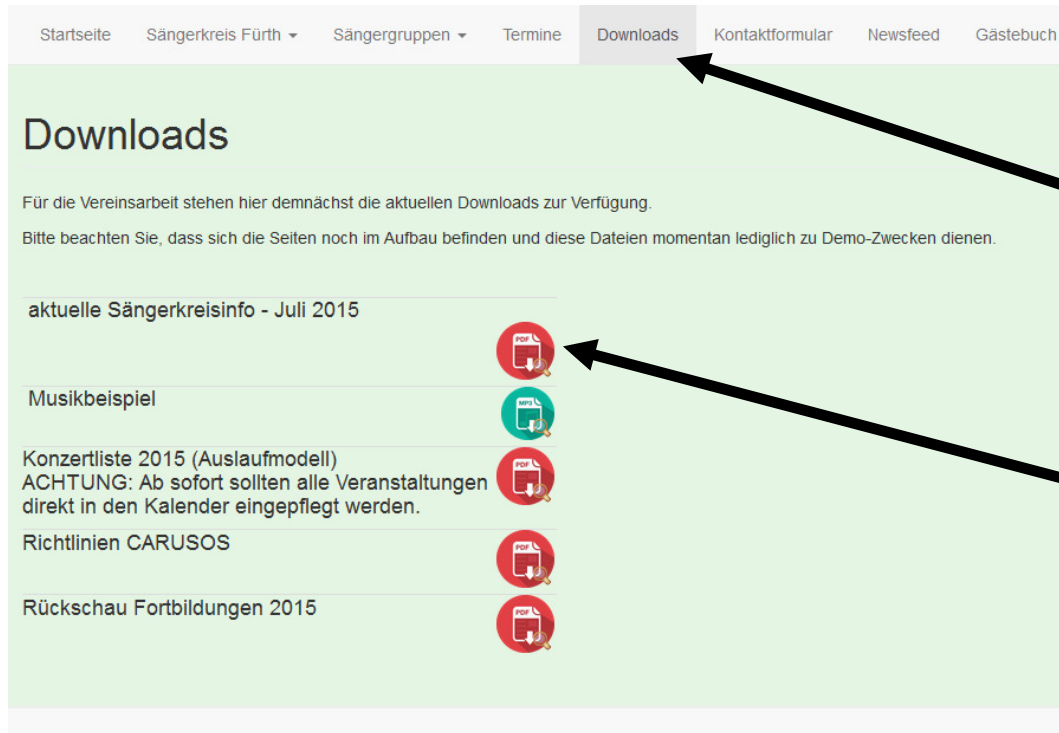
Startseite Sängerkreis Fürth ▾ Sängergruppen ▾ Termine Downloads Kontaktformular Newsfeed Gästebuch

Downloads

Für die Vereinsarbeit stehen hier demnächst die aktuellen Downloads zur Verfügung.

Bitte beachten Sie, dass sich die Seiten noch im Aufbau befinden und diese Dateien momentan lediglich zu Demo-Zwecken dienen.

aktuelle Sängerkreisinfo - Juli 2015
PDF

Musikbeispiel
MP3

Konzertliste 2015 (Auslaufmodell)
ACHTUNG: Ab sofort sollten alle Veranstaltungen direkt in den Kalender eingepflegt werden.
PDF

Richtlinien CARUSOS
PDF

Rückschau Fortbildungen 2015
PDF